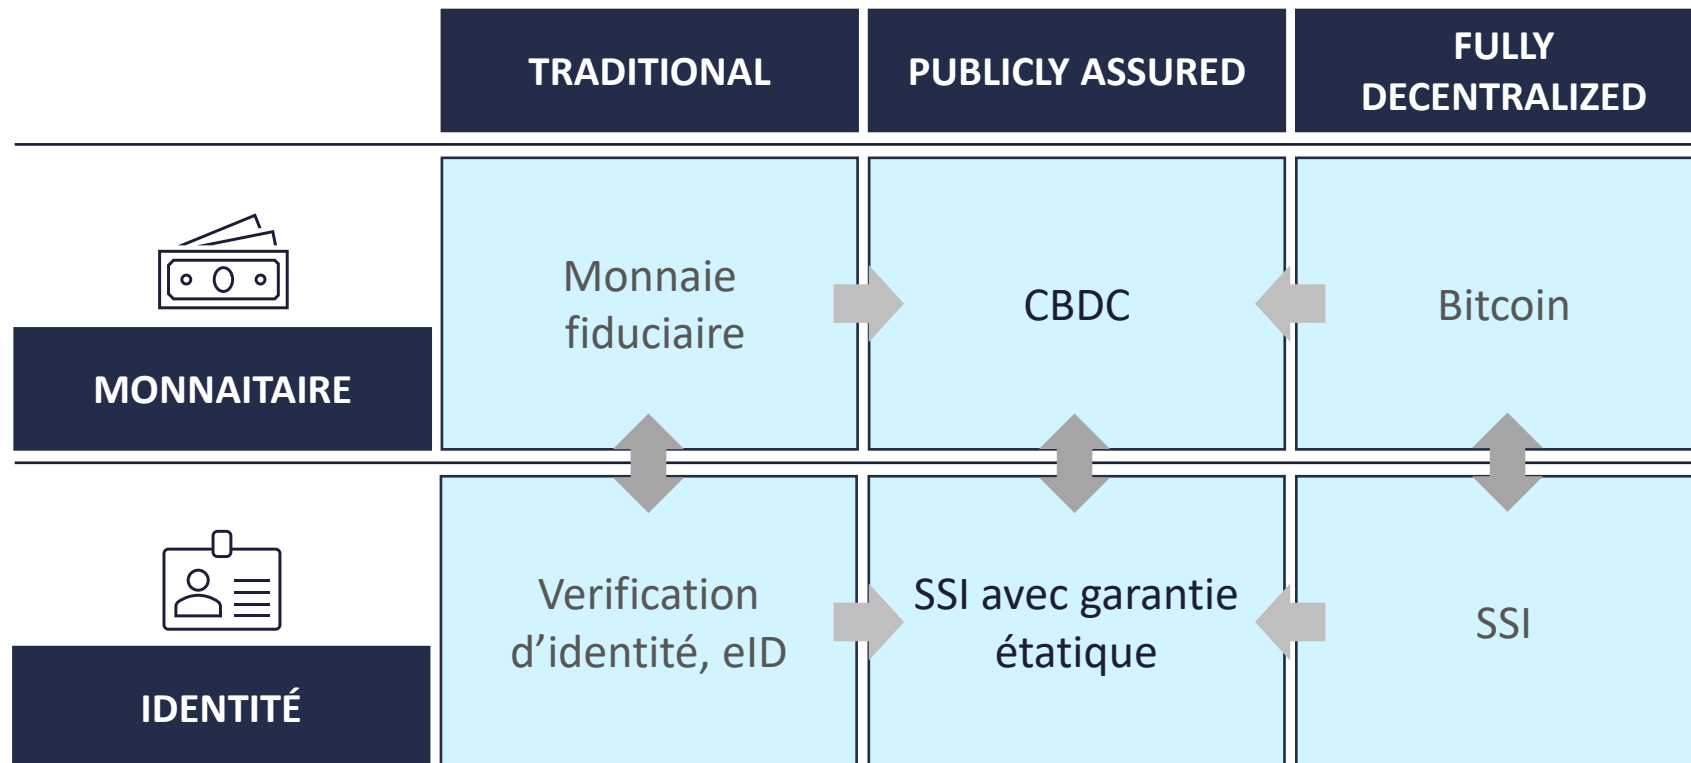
| | TRADITIONAL | PUBLICLY ASSURED | FULLY DECENTRALIZED |
|---|---|---|---|
| MONNAITAIRE | Monnaie fiduciaire | CBDC | Bitcoin |
| IDENTITÉ | Verification d’identité, eID | SSI avec garantie étatique | SSI |